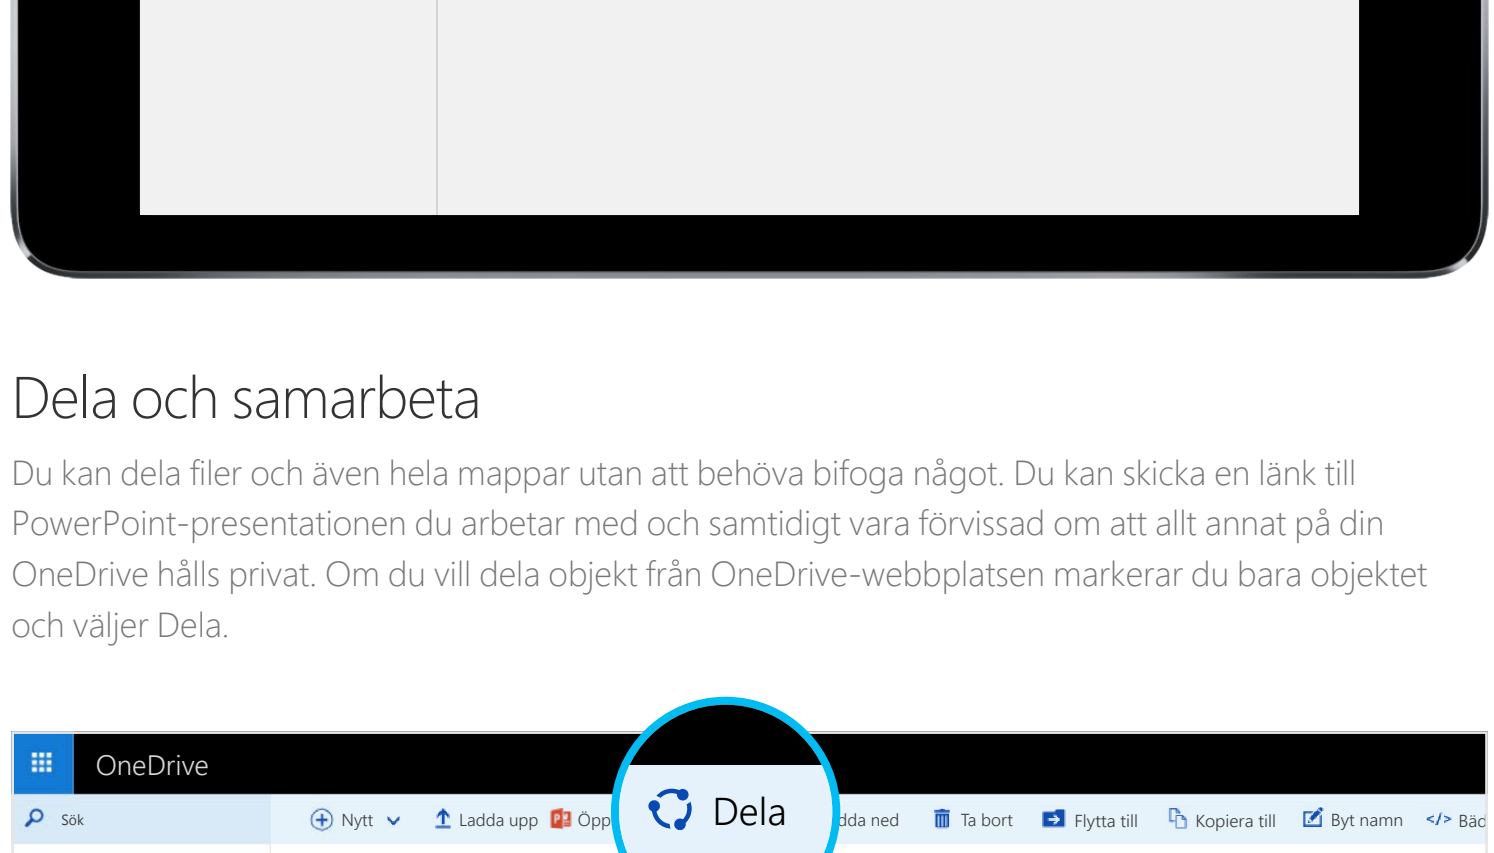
Dela och samarbeta

Du kan dela filer och även hela mappar utan att behöva bifoga något. Du kan skicka en länk till PowerPoint-presentationen du arbetar med och samtidigt vara förvissad om att allt annat på din OneDrive hålls privat. Om du vill dela objekt från OneDrive-webbplatsen markerar du bara objektet och väljer Dela.

OneDrive

Sök

Nytt

Ladda upp

Öpp

Dela

dda ned

Ta bort

Flytta till

Kopiera till

Byt namn

</> Bäd